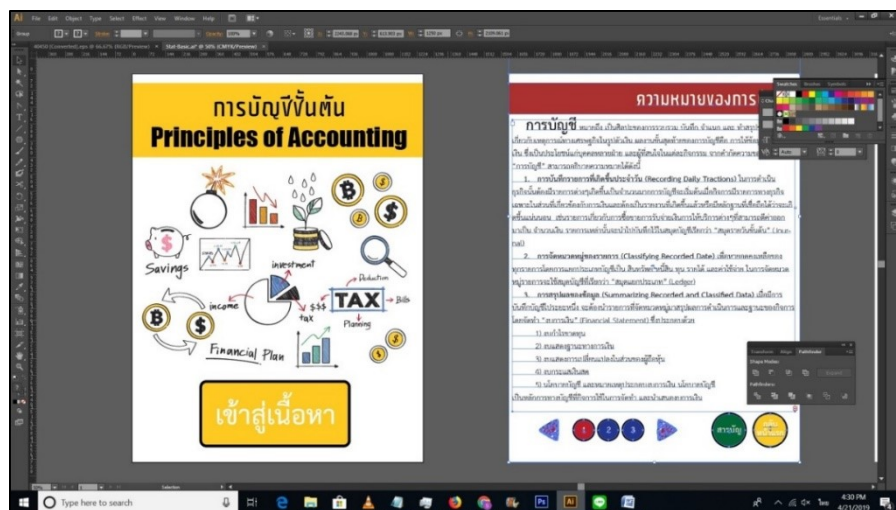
Ai File Edit Object Type Select Effect View Window Help

การบัญชีขั้นต้น
Principles of Accounting

Savings
investment
Production
income
$$$ tax
TAX
Bills
Planning
Financial Plan

เข้าสู่เนื้อหา

ความหมายของการ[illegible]

การบัญชี หมายถึง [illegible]

1. การบันทึกรายการที่เกิดขึ้นประจำวัน (Recording Daily Tractions) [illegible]

2. การจัดหมวดหมู่ของรายการ (Classifying Recorded Date) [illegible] "สมุดบัญชีแยกประเภท" (Ledger)

3. การสรุปผลของข้อมูล (Summarizing Recorded and Classified Data) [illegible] "งบการเงิน" (Financial Statement) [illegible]

1) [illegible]
2) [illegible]
3) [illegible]
4) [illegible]
5) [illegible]

1 2 3

สารบัญ

Type here to search

4:30 PM
4/21/2019